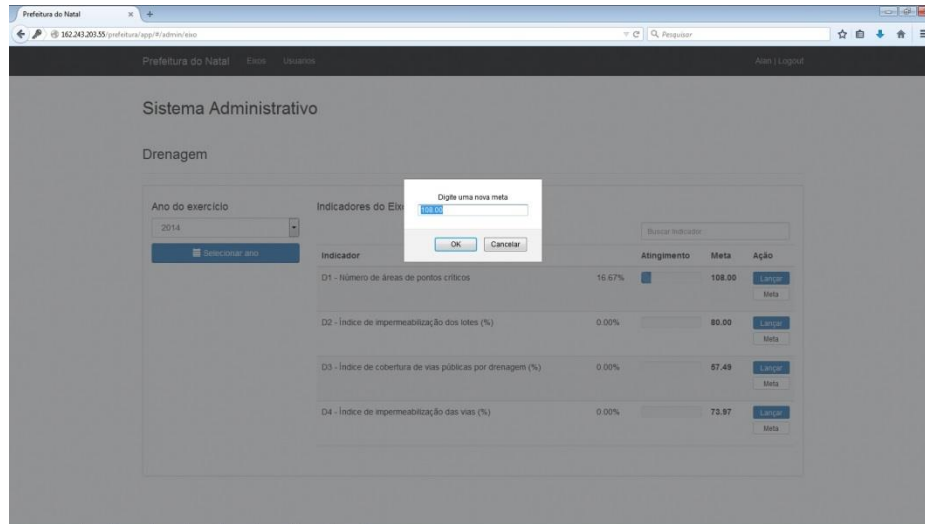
Prefeitura do Natal

162.243.203.55/prefeitura/app/#/admin/eixo

Pesquisar

Prefeitura do Natal Eixos Usuários

Alan | Logout

Sistema Administrativo

Drenagem

Ano do exercício

2014

Selecionar ano

Indicadores do Eix

Digite uma nova meta

108.00

OK Cancelar

Buscar indicador

| Indicador | | Atingimento | Meta | Ação |
|---|---|---|---|---|
| D1 - Número de áreas de pontos críticos | 16.67% | | 108.00 | Lançar Meta |
| D2 - Índice de impermeabilização dos lotes (%) | 0.00% | | 80.00 | Lançar Meta |
| D3 - Índice de cobertura de vias públicas por drenagem (%) | 0.00% | | 57.49 | Lançar Meta |
| D4 - Índice de impermeabilização das vias (%) | 0.00% | | 73.97 | Lançar Meta |